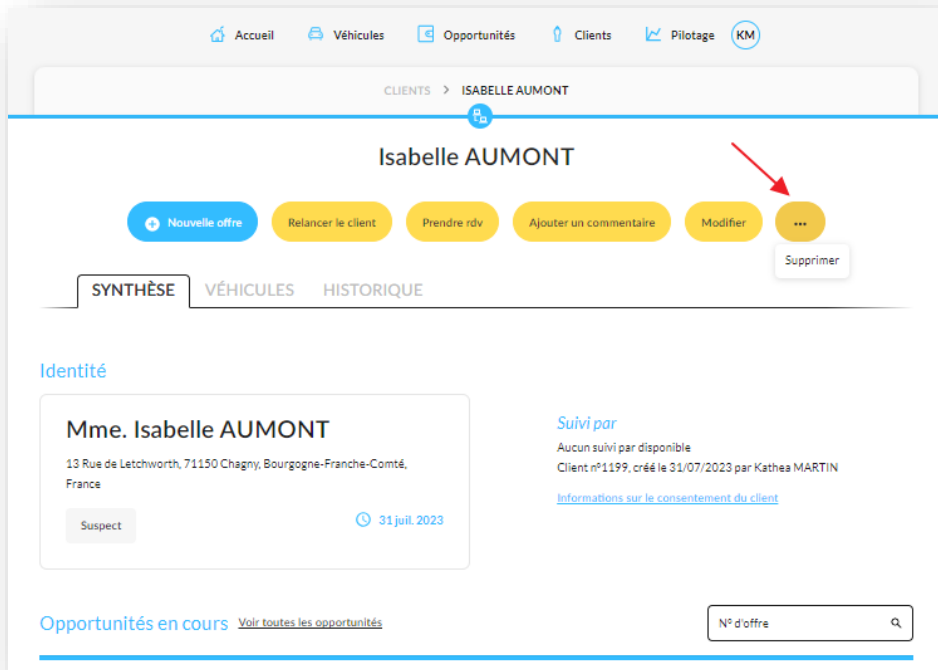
Accueil Véhicules Opportunités Clients Pilotage KM

CLIENTS > ISABELLE AUMONT

Isabelle AUMONT

Nouvelle offre Relancer le client Prendre rdv Ajouter un commentaire Modifier ...

Supprimer

SYNTHÈSE VÉHICULES HISTORIQUE

Identité

Mme. Isabelle AUMONT

13 Rue de Letchworth, 71150 Chagny, Bourgogne-Franche-Comté, France

Suspect

31 juil. 2023

Suivi par

Aucun suivi par disponible

Client n°1199, créé le 31/07/2023 par Kathea MARTIN

Informations sur le consentement du client

Opportunités en cours Voir toutes les opportunités

N° d'offre